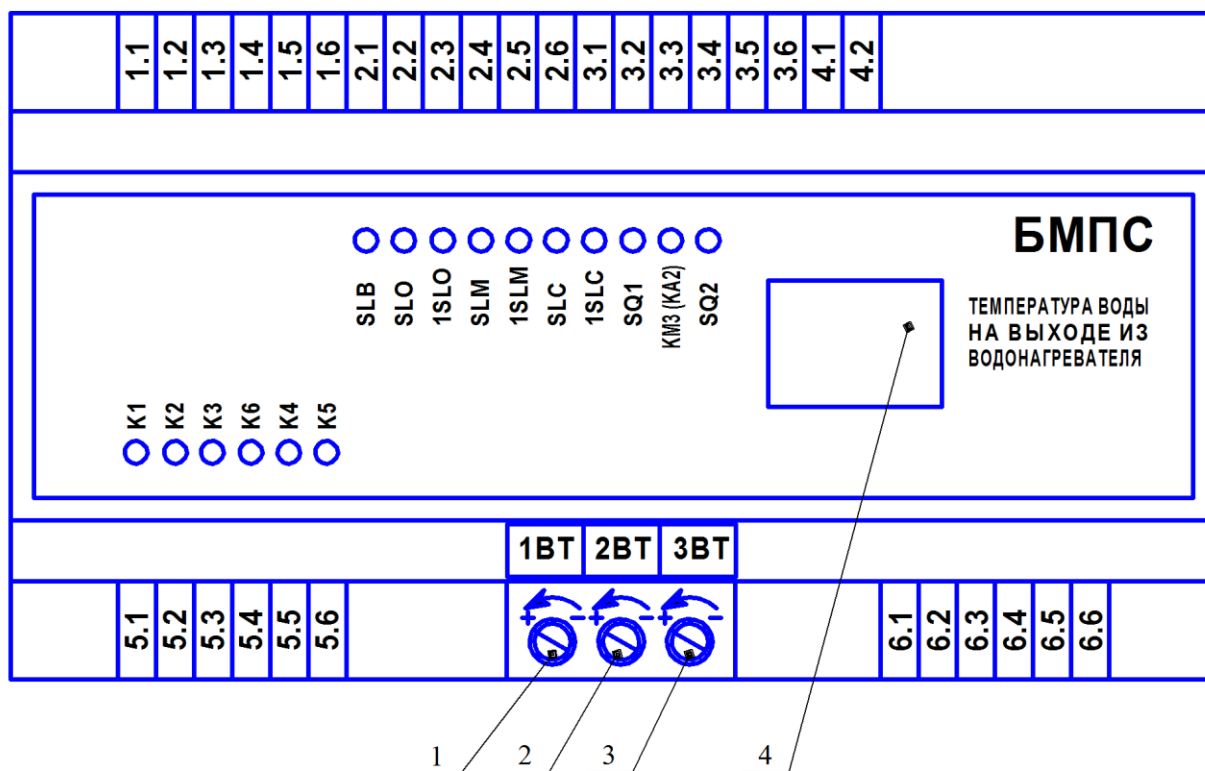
1.1 1.2 1.3 1.4 1.5 1.6 2.1 2.2 2.3 2.4 2.5 2.6 3.1 3.2 3.3 3.4 3.5 3.6 4.1 4.2

БМПС

SLB SLO 1SLO SLM 1SLM SLC 1SLC SQ1 КМ3 (КА2) SQ2

ТЕМПЕРАТУРА ВОДЫ
НА ВЫХОДЕ ИЗ
ВОДОНАГРЕВАТЕЛЯ

K1 K2 K3 K6 K4 K5

1ВТ 2ВТ 3ВТ

+ – + – + –

5.1 5.2 5.3 5.4 5.5 5.6

6.1 6.2 6.3 6.4 6.5 6.6

1 2 3 4